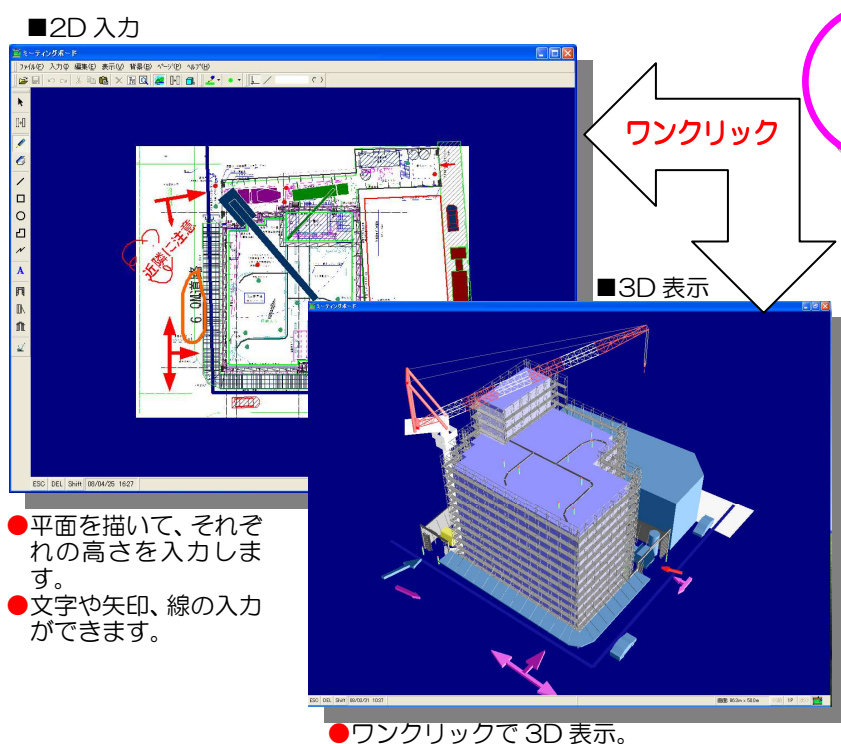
■2D 入力

ミーティングボード

ファイル(F) 入力(I) 編集(E) 表示(V) 背景(B) ページ(P) ヘルプ(H)

近隣に注意

6.0M道路

ESC DEL Shift 08/04/25 16:27

ワンクリック

■3D 表示

ミーティングボード

ESC DEL Shift 08/03/31 10:37

●平面を描いて、それぞれの高さを入力します。

●文字や矢印、線の入力ができます。

●ワンクリックで 3D 表示。